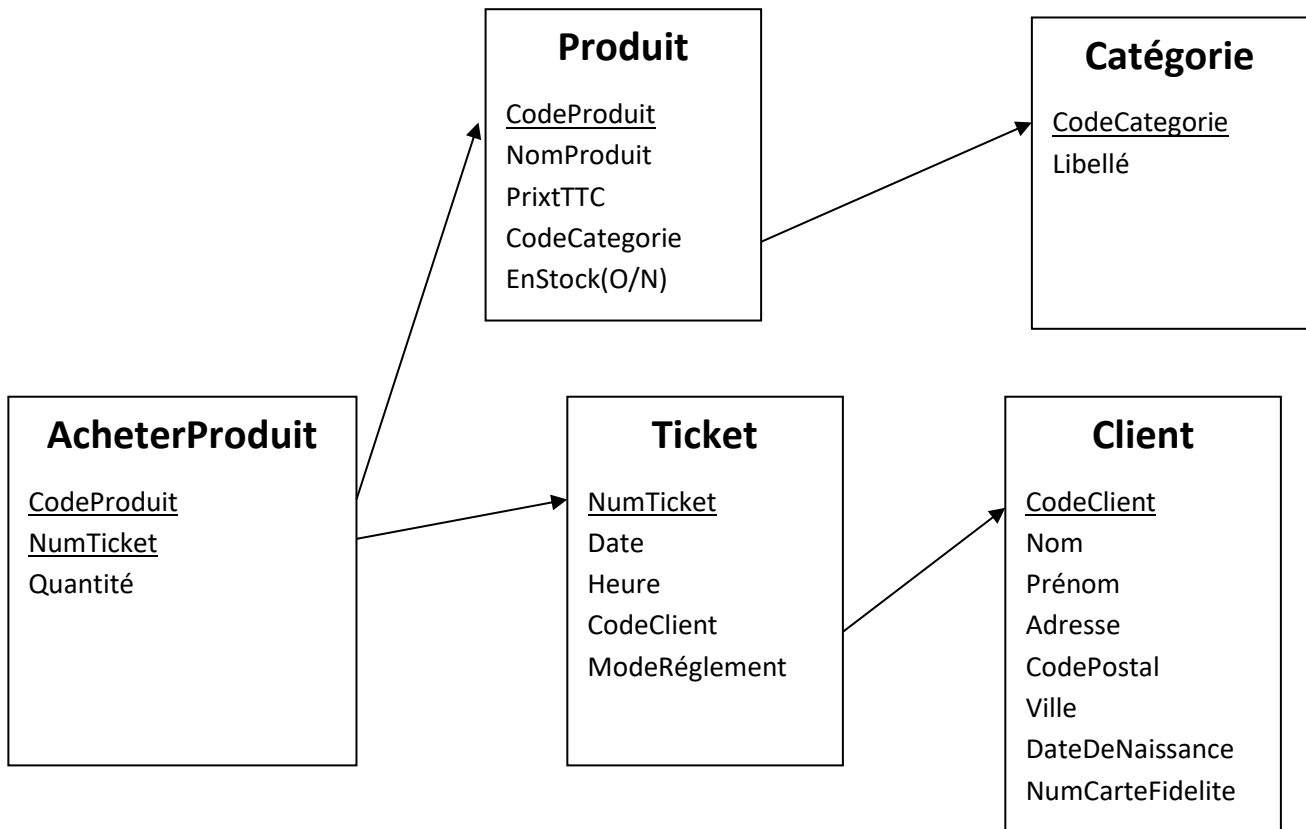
Produit

CodeProduit
NomProduit
PrixtTTC
CodeCategorie
EnStock(O/N)

Catégorie

CodeCategorie
Libellé

AcheterProduit

CodeProduit
NumTicket
Quantité

Ticket

NumTicket
Date
Heure
CodeClient
ModeRéglement

Client

CodeClient
Nom
Prénom
Adresse
CodePostal
Ville
DateDeNaissance
NumCarteFidelite